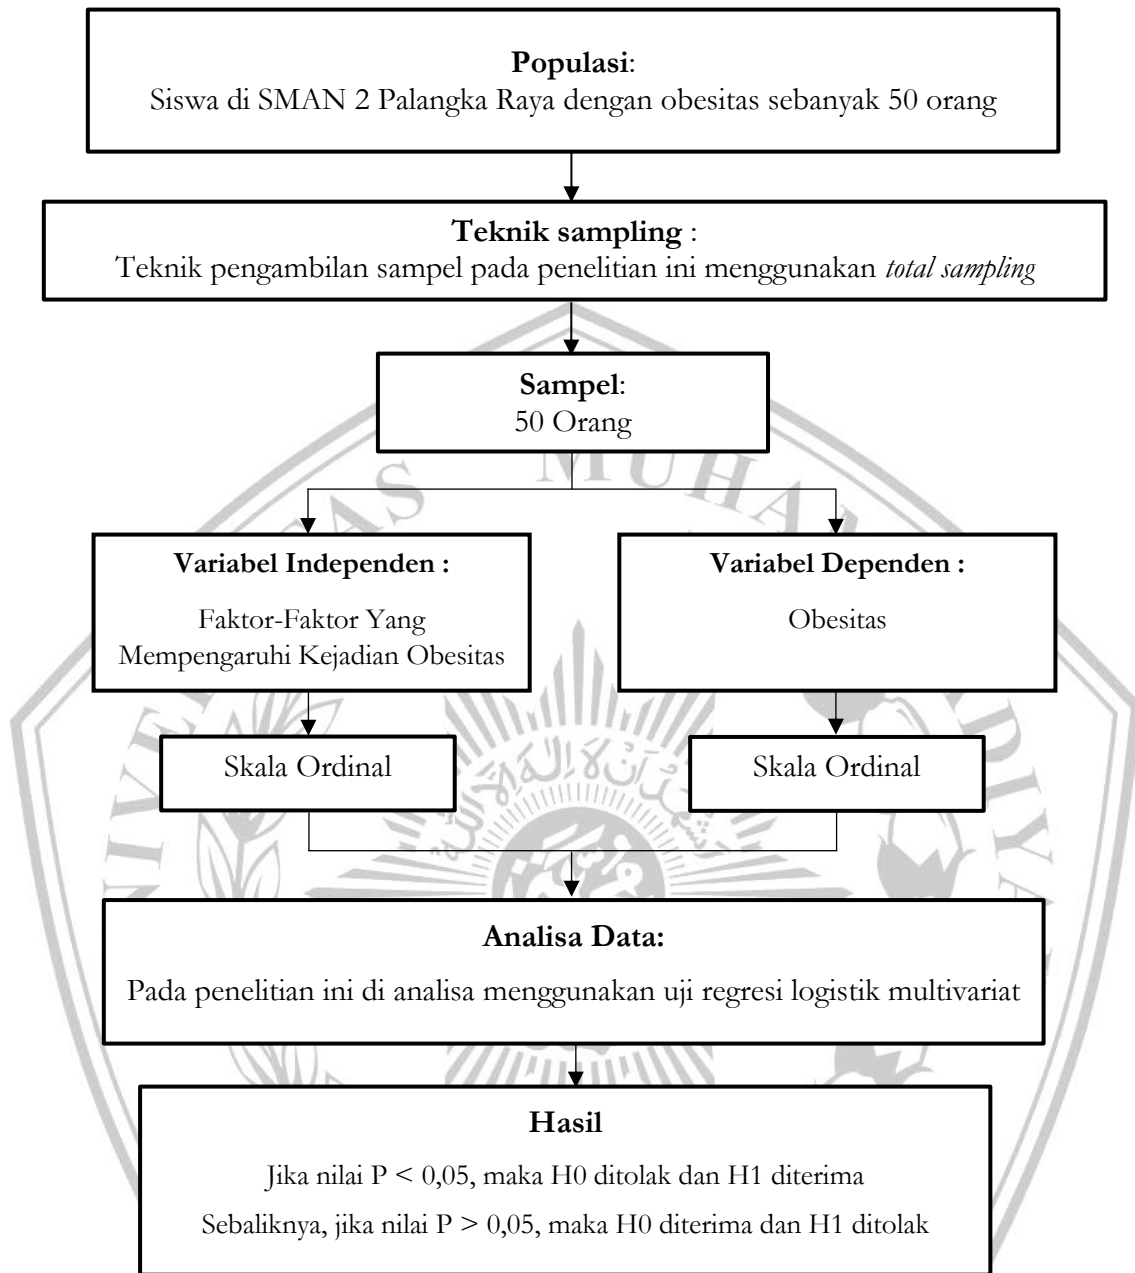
**Populasi**:
Siswa di SMAN 2 Palangka Raya dengan obesitas sebanyak 50 orang

**Teknik sampling** :
Teknik pengambilan sampel pada penelitian ini menggunakan *total sampling*

**Sampel**:
50 Orang

**Variabel Independen :**
Faktor-Faktor Yang Mempengaruhi Kejadian Obesitas

**Variabel Dependen :**
Obesitas

Skala Ordinal

Skala Ordinal

**Analisa Data:**
Pada penelitian ini di analisa menggunakan uji regresi logistik multivariat

**Hasil**
Jika nilai P < 0,05, maka H0 ditolak dan H1 diterima
Sebaliknya, jika nilai P > 0,05, maka H0 diterima dan H1 ditolak